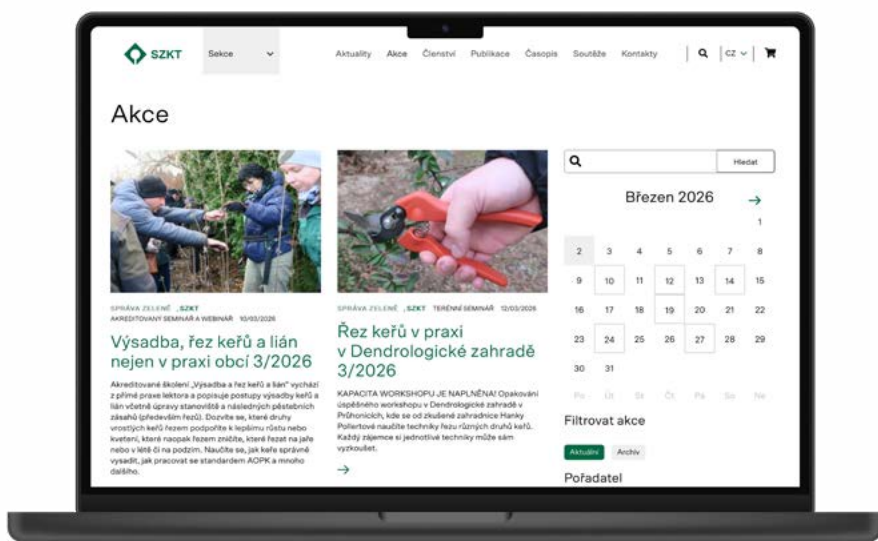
SZKT

Sekce

Aktuality Akce Členství Publikace Časopis Soutěže Kontakty

CZ

Akce

SPRÁVA ZELENĚ , SZKT
AKREDITOVANÝ SEMINÁŘ A WEBINÁŘ 10/03/2026

Výsadba, řez keřů a lián nejen v praxi obcí 3/2026

Akreditované školení „Výsadba a řez keřů a lián" vychází z přímé praxe lektora a popisuje postupy výsadby keřů a lián včetně úpravy stanoviště a následných pěstebních zásahů (především řezů). Dozvíte se, které druhy vrostlých keřů řezem podpoříte k lepšímu růstu nebo kvetení, které naopak řezem zničíte, které řezat na jaře nebo v létě či na podzim. Naučíte se, jak keře správně vysadit, jak pracovat se standardem AOPK a mnoho dalšího.

SPRÁVA ZELENĚ , SZKT TERÉNNÍ SEMINÁŘ 12/03/2026

Řez keřů v praxi v Dendrologické zahradě 3/2026

KAPACITA WORKSHOPU JE NAPLNĚNA! Opakování úspěšného workshopu v Dendrologické zahradě v Průhonicích, kde se od zkušené zahradnice Hanky Pollertové naučíte techniky řezu různých druhů keřů. Každý zájemce si jednotlivé techniky může sám vyzkoušet.

→

Hledat

Březen 2026 →

| | | | | | | 1 |
|---|---|---|---|---|---|---|
| 2 | 3 | 4 | 5 | 6 | 7 | 8 |
| 9 | 10 | 11 | 12 | 13 | 14 | 15 |
| 16 | 17 | 18 | 19 | 20 | 21 | 22 |
| 23 | 24 | 25 | 26 | 27 | 28 | 29 |
| 30 | 31 | | | | | |
| Po | Út | St | Čt | Pá | So | Ne |

Filtrovat akce

Aktuální Archiv

Pořadatel